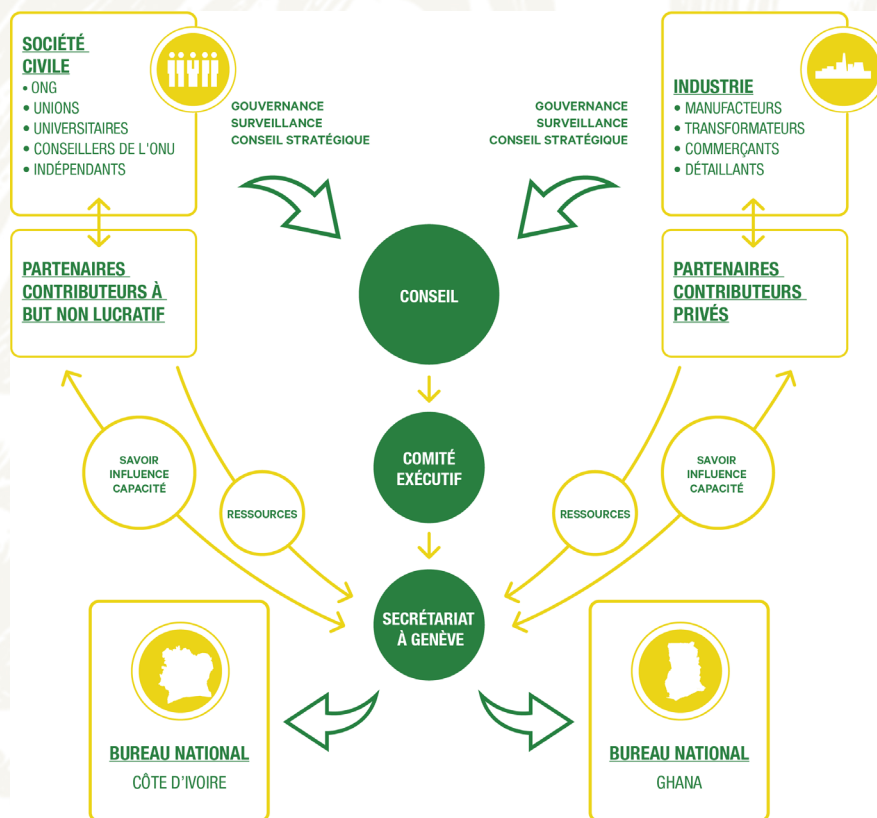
SOCIÉTÉ CIVILE
• ONG
• UNIONS
• UNIVERSITAIRES
• CONSEILLERS DE L'ONU
• INDÉPENDANTS

GOUVERNANCE
SURVEILLANCE
CONSEIL STRATÉGIQUE

GOUVERNANCE
SURVEILLANCE
CONSEIL STRATÉGIQUE

INDUSTRIE
• MANUFACTEURS
• TRANSFORMATEURS
• COMMERÇANTS
• DÉTAILLANTS

PARTENAIRES CONTRIBUTEURS À BUT NON LUCRATIF

CONSEIL

PARTENAIRES CONTRIBUTEURS PRIVÉS

SAVOIR
INFLUENCE
CAPACITÉ

COMITÉ EXÉCUTIF

SAVOIR
INFLUENCE
CAPACITÉ

RESSOURCES

RESSOURCES

SECRÉTARIAT À GENÈVE

BUREAU NATIONAL
CÔTE D'IVOIRE

BUREAU NATIONAL
GHANA